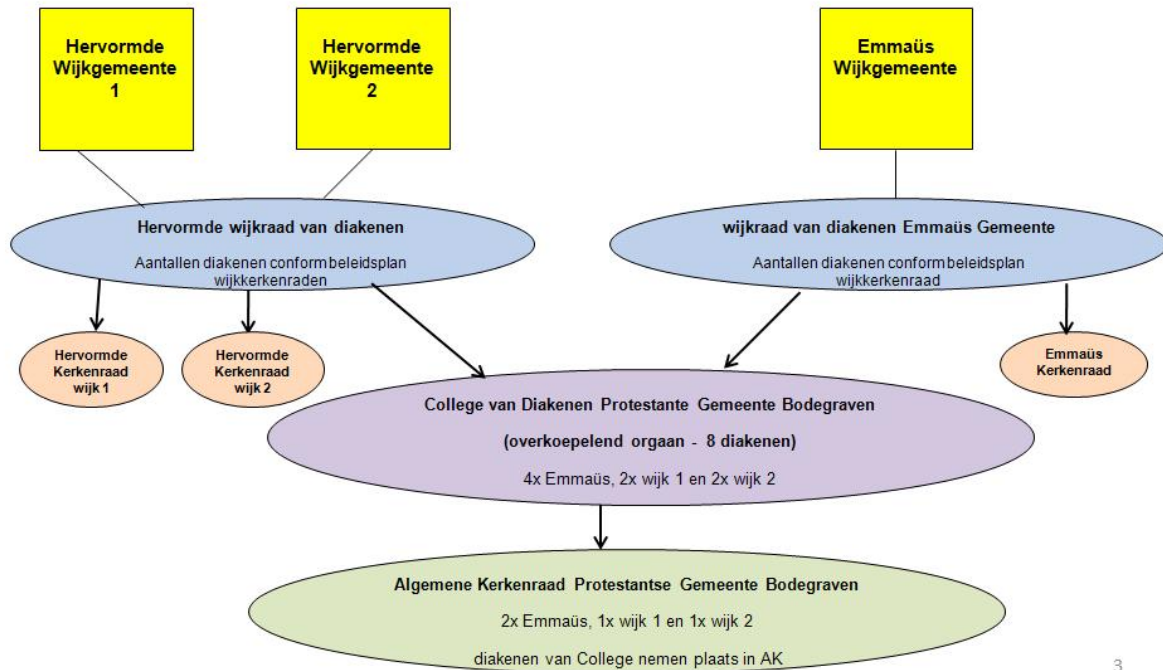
Hervormde Wijkgemeente 1

Hervormde Wijkgemeente 2

Emmaüs Wijkgemeente

Hervormde wijkraad van diakenen

Aantallen diakenen conform beleidsplan wijkkerkenraden

wijkraad van diakenen Emmaüs Gemeente

Aantallen diakenen conform beleidsplan wijkkerkenraad

Hervormde Kerkenraad wijk 1

Hervormde Kerkenraad wijk 2

Emmaüs Kerkenraad

College van Diakenen Protestante Gemeente Bodegraven

(overkoepelend orgaan - 8 diakenen)

4x Emmaüs, 2x wijk 1 en 2x wijk 2

Algemene Kerkenraad Protestantse Gemeente Bodegraven

2x Emmaüs, 1x wijk 1 en 1x wijk 2

diakenen van College nemen plaats in AK

3